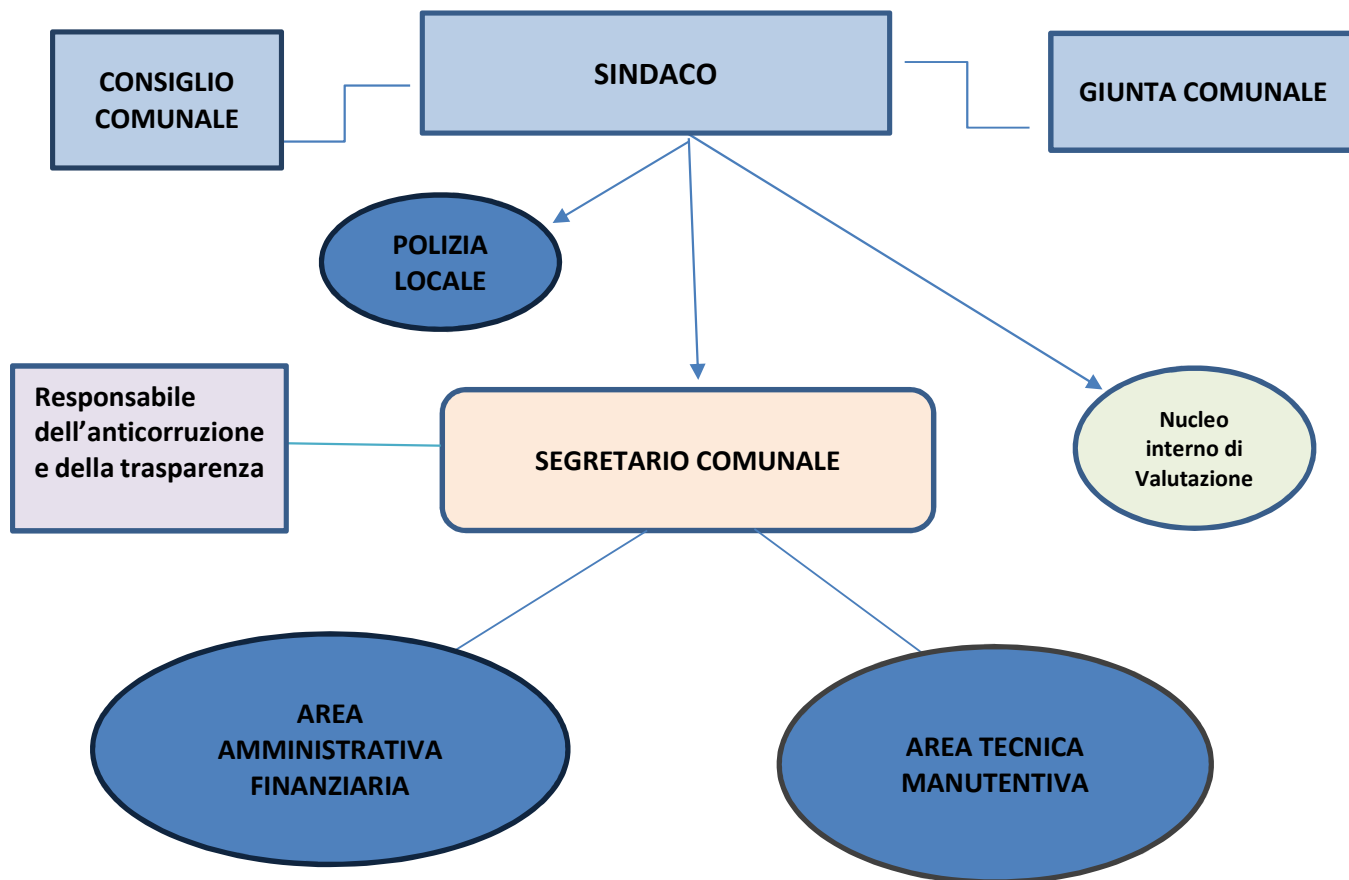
CONSIGLIO COMUNALE

SINDACO

GIUNTA COMUNALE

POLIZIA LOCALE

Responsabile dell’anticorruzione e della trasparenza

SEGRETARIO COMUNALE

Nucleo interno di Valutazione

AREA AMMINISTRATIVA FINANZIARIA

AREA TECNICA MANUTENTIVA